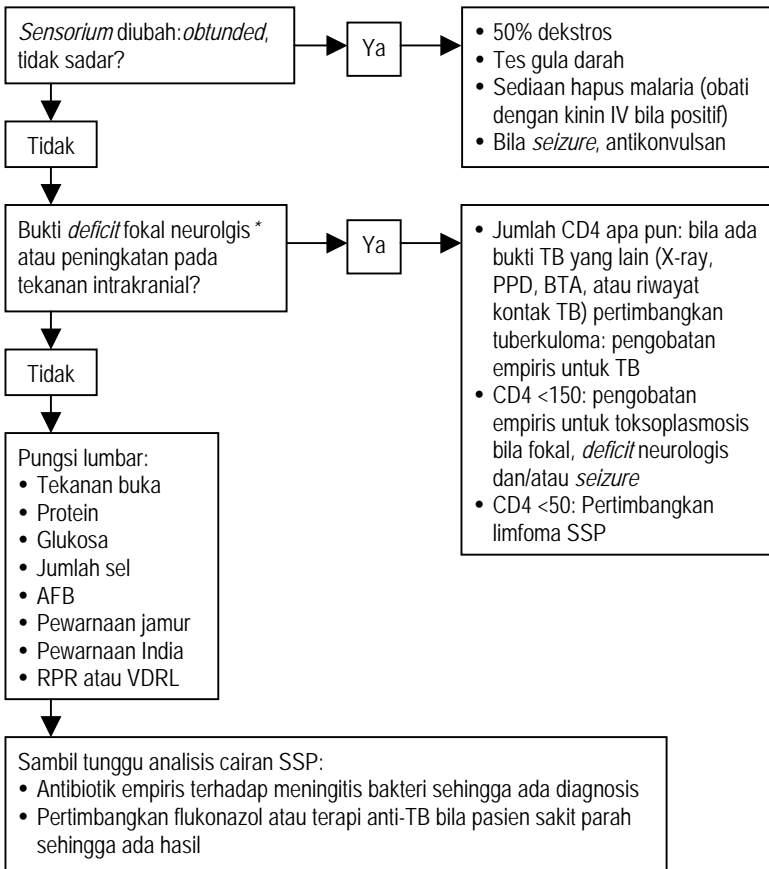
Sensorium diubah: obtunded, tidak sadar?

Ya

• 50% dekstros
• Tes gula darah
• Sediaan hapus malaria (obati dengan kinin IV bila positif)
• Bila seizure, antikonvulsan

Tidak

Bukti deficit fokal neurolgis * atau peningkatan pada tekanan intrakranial?

Ya

• Jumlah CD4 apa pun: bila ada bukti TB yang lain (X-ray, PPD, BTA, atau riwayat kontak TB) pertimbangkan tuberkuloma: pengobatan empiris untuk TB
• CD4 <150: pengobatan empiris untuk toksoplasmosis bila fokal, deficit neurologis dan/atau seizure
• CD4 <50: Pertimbangkan limfoma SSP

Tidak

Pungsi lumbar:
• Tekanan buka
• Protein
• Glukosa
• Jumlah sel
• AFB
• Pewarnaan jamur
• Pewarnaan India
• RPR atau VDRL

Sambil tunggu analisis cairan SSP:
• Antibiotik empiris terhadap meningitis bakteri sehingga ada diagnosis
• Pertimbangkan flukonazol atau terapi anti-TB bila pasien sakit parah sehingga ada hasil